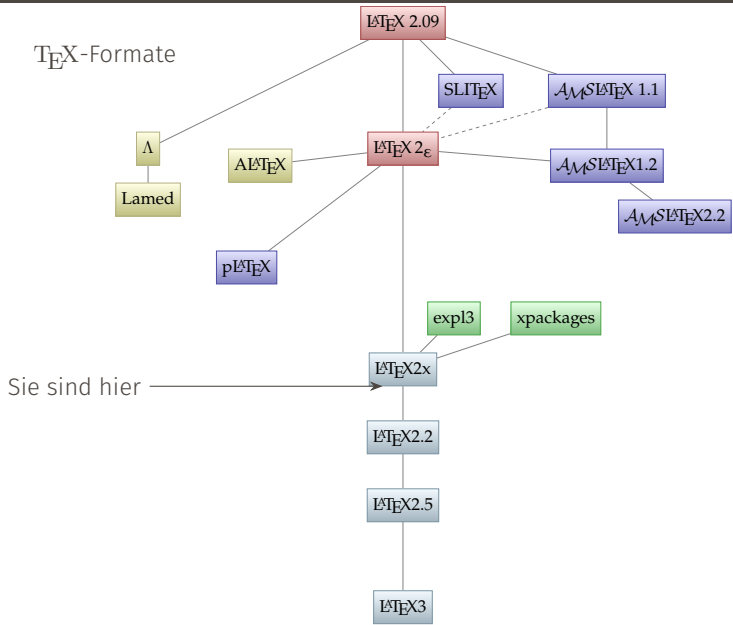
TEX-Formate

LATEX 2.09

SLITEX

$\mathcal{AMS}$LATEX 1.1

Λ

ALATEX

LATEX 2$_\varepsilon$

$\mathcal{AMS}$LATEX1.2

Lamed

$\mathcal{AMS}$LATEX2.2

pLATEX

expl3

xpackages

Sie sind hier

LATEX2x

LATEX2.2

LATEX2.5

LATEX3